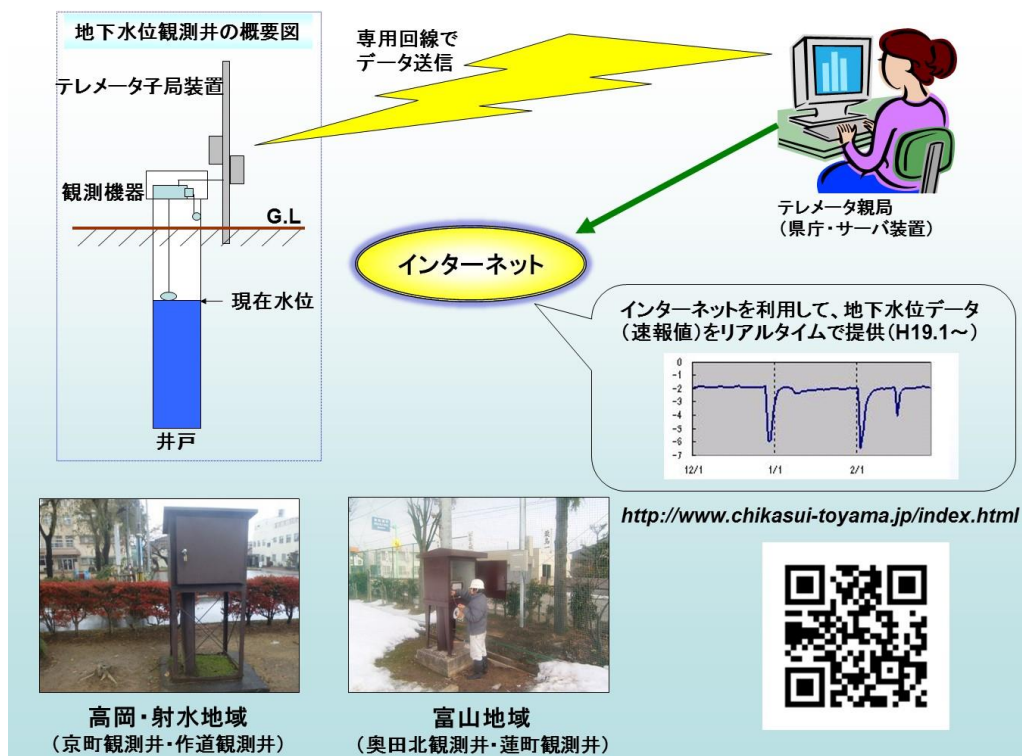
地下水位観測井の概要図

テレメータ子局装置

観測機器

G.L

現在水位

井戸

専用回線で
データ送信

テレメータ親局
(県庁・サーバ装置)

インターネット

インターネットを利用して、地下水位データ(速報値)をリアルタイムで提供(H19.1~)

0
-1
-2
-3
-4
-5
-6
-7
12/1
1/1
2/1

http://www.chikasui-toyama.jp/index.html

高岡・射水地域
(京町観測井・作道観測井)

富山地域
(奥田北観測井・蓮町観測井)